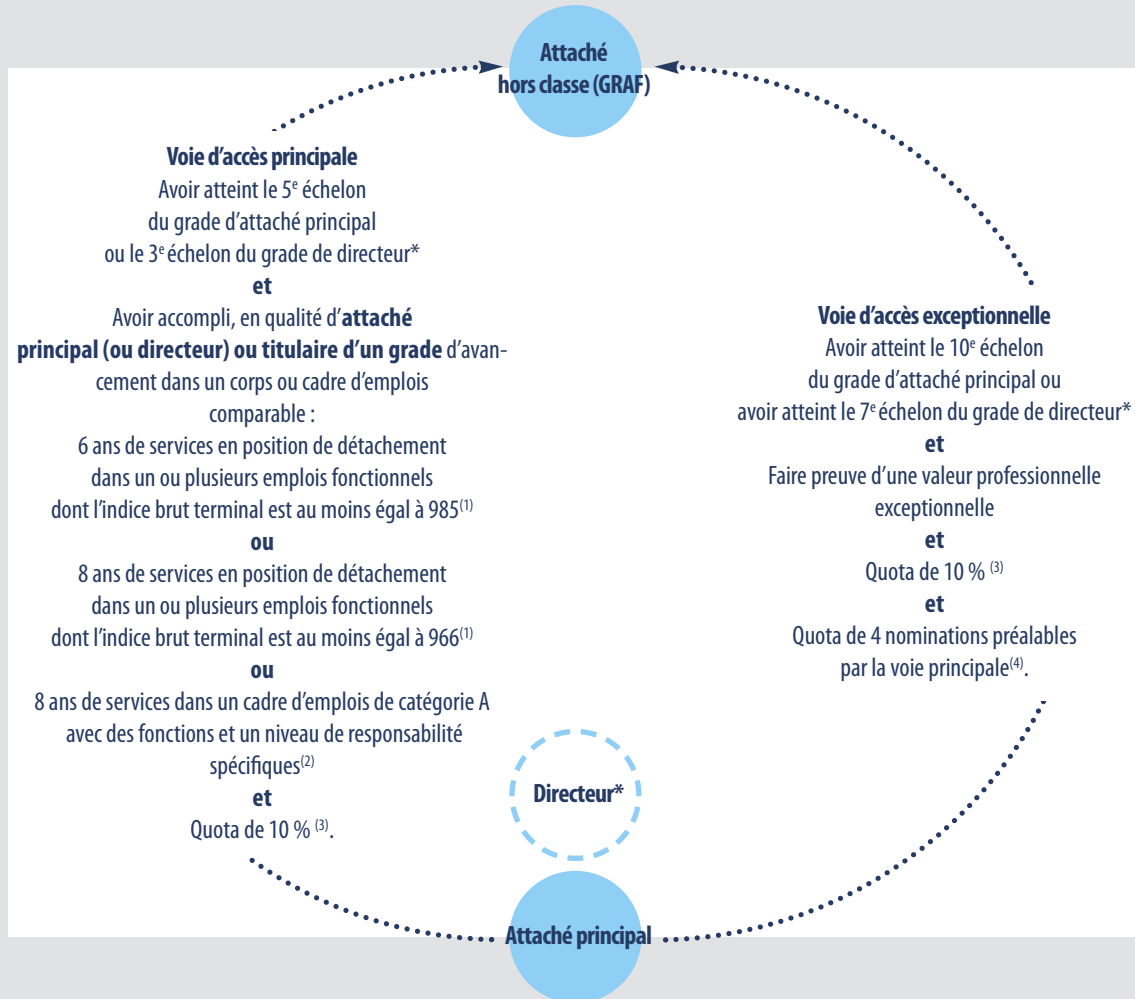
Attaché hors classe (GRAF)

Voie d'accès principale
Avoir atteint le 5$^{e}$ échelon du grade d'attaché principal ou le 3$^{e}$ échelon du grade de directeur*
et
Avoir accompli, en qualité d'attaché principal (ou directeur) ou titulaire d'un grade d'avancement dans un corps ou cadre d'emplois comparable :
6 ans de services en position de détachement dans un ou plusieurs emplois fonctionnels dont l'indice brut terminal est au moins égal à 985$^{(1)}$
ou
8 ans de services en position de détachement dans un ou plusieurs emplois fonctionnels dont l'indice brut terminal est au moins égal à 966$^{(1)}$
ou
8 ans de services dans un cadre d'emplois de catégorie A avec des fonctions et un niveau de responsabilité spécifiques$^{(2)}$
et
Quota de 10 % $^{(3)}$.

Voie d'accès exceptionnelle
Avoir atteint le 10$^{e}$ échelon du grade d'attaché principal ou avoir atteint le 7$^{e}$ échelon du grade de directeur*
et
Faire preuve d'une valeur professionnelle exceptionnelle
et
Quota de 10 % $^{(3)}$
et
Quota de 4 nominations préalables par la voie principale$^{(4)}$.

Directeur*

Attaché principal